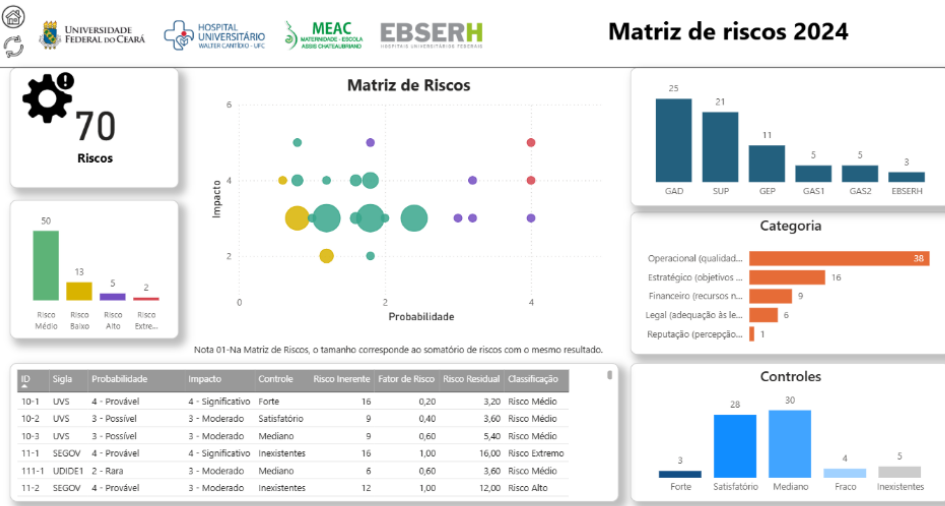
UNIVERSIDADE FEDERAL DO CEARÁ

HOSPITAL UNIVERSITÁRIO WALTER CANTÍDIO - UFC

MEAC MATERNIDADE - ESCOLA ASSIS CHATEAUBRIAND

EBSERH HOSPITAIS UNIVERSITÁRIOS FEDERAIS

Matriz de riscos 2024

70

Riscos

50 Risco Médio
13 Risco Baixo
5 Risco Alto
2 Risco Extre...

Matriz de Riscos

Impacto

6
4
2

0
2
4

Probabilidade

Nota 01-Na Matriz de Riscos, o tamanho corresponde ao somatório de riscos com o mesmo resultado.

25 GAD
21 SUP
11 GEP
5 GAS1
5 GAS2
3 EBSERH

Categoria

Operacional (qualidad... 38
Estratégico (objetivos ... 16
Financeiro (recursos n... 9
Legal (adequação às le... 6
Reputação (percepção... 1

| ID | Sigla | Probabilidade | Impacto | Controle | Risco Inerente | Fator de Risco | Risco Residual | Classificação |
|---|---|---|---|---|---|---|---|---|
| 10-1 | UVS | 4 - Provável | 4 - Significativo | Forte | 16 | 0,20 | 3,20 | Risco Médio |
| 10-2 | UVS | 3 - Possível | 3 - Moderado | Satisfatório | 9 | 0,40 | 3,60 | Risco Médio |
| 10-3 | UVS | 3 - Possível | 3 - Moderado | Mediano | 9 | 0,60 | 5,40 | Risco Médio |
| 11-1 | SEGOV | 4 - Provável | 4 - Significativo | Inexistentes | 16 | 1,00 | 16,00 | Risco Extremo |
| 111-1 | UDIDE1 | 2 - Rara | 3 - Moderado | Mediano | 6 | 0,60 | 3,60 | Risco Médio |
| 11-2 | SEGOV | 4 - Provável | 3 - Moderado | Inexistentes | 12 | 1,00 | 12,00 | Risco Alto |

Controles

3 Forte
28 Satisfatório
30 Mediano
4 Fraco
5 Inexistentes